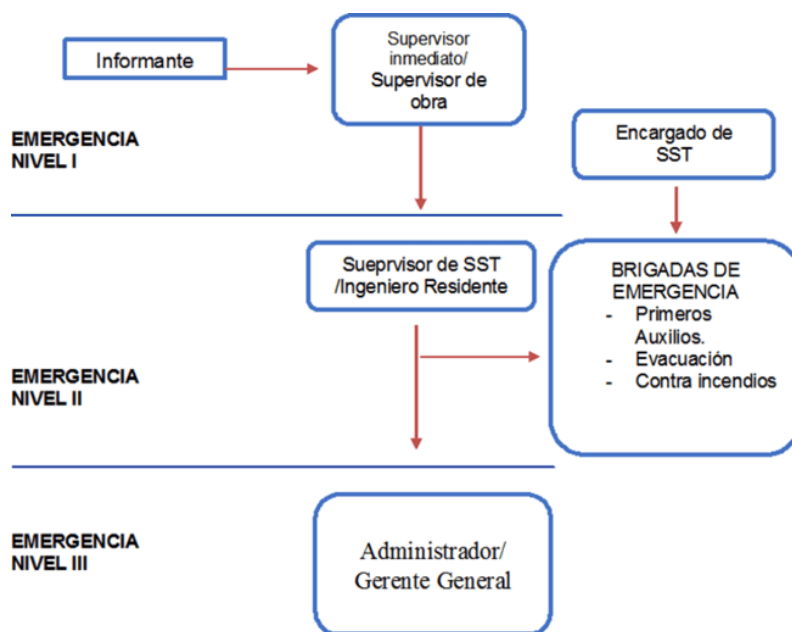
Informante

Supervisor inmediato/ Supervisor de obra

EMERGENCIA NIVEL I

Encargado de SST

Sueprvisor de SST /Ingeniero Residente

BRIGADAS DE EMERGENCIA
- Primeros Auxilios.
- Evacuación
- Contra incendios

EMERGENCIA NIVEL II

EMERGENCIA NIVEL III

Administrador/ Gerente General